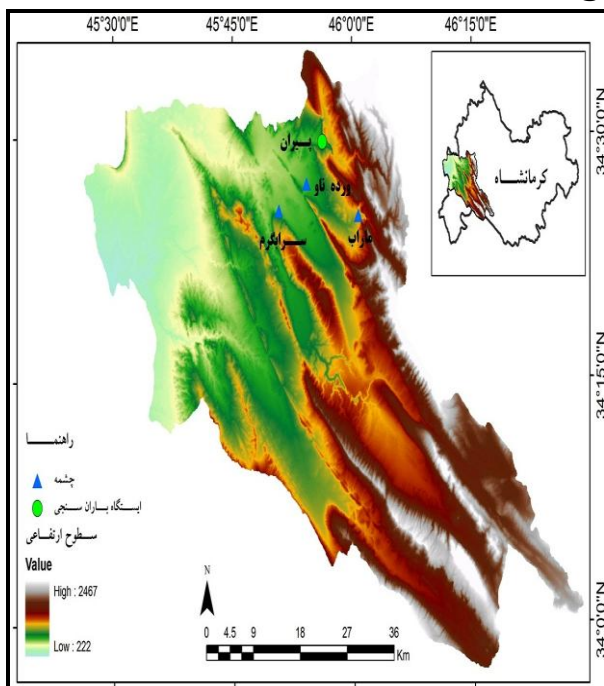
45°30'0"E
45°45'0"E
46°0'0"E
46°15'0"E

34°30'0"N
34°15'0"N
34°0'0"N

بیران
ورده ناو
مراب
سرابگرم

کرمانشاه

راهنما
چشمه
ایستگاه باران سنجی
سطوح ارتفاعی
Value
High : 2467
Low : 222

N
0 4.5 9 18 27 36
Km